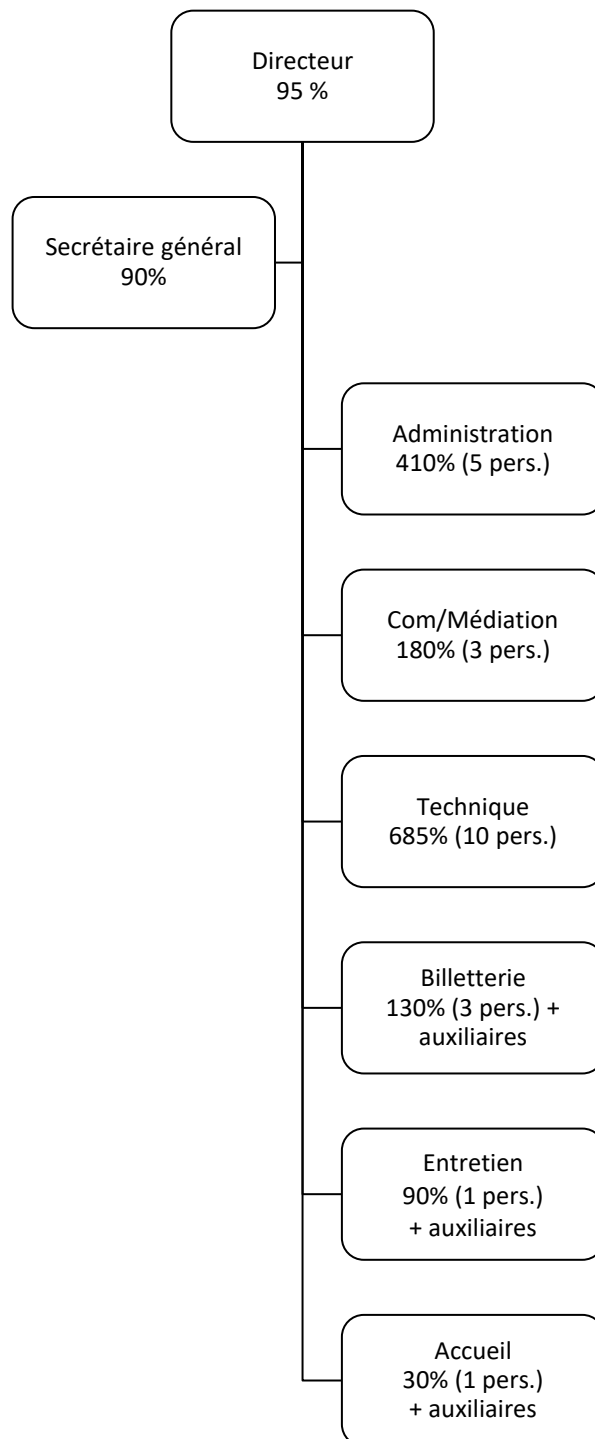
Directeur
95 %

Secrétaire général
90%

Administration
410% (5 pers.)

Com/Médiation
180% (3 pers.)

Technique
685% (10 pers.)

Billetterie
130% (3 pers.) +
auxiliaires

Entretien
90% (1 pers.)
+ auxiliaires

Accueil
30% (1 pers.)
+ auxiliaires